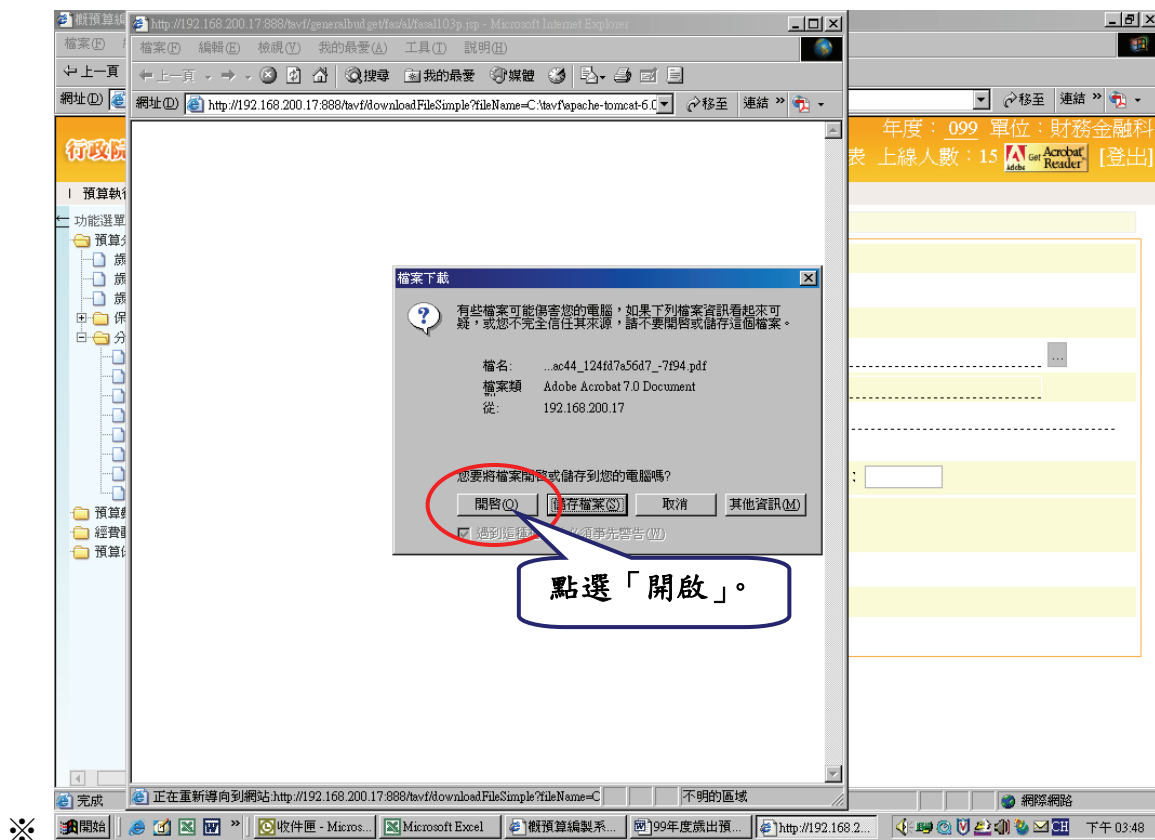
概預算編

http://192.168.200.17:888/tavf/generalbudget/fas/al/fasal103p.jsp - Microsoft Internet Explorer

檔案(F) 編輯(E) 檢視(V) 我的最愛(A) 工具(T) 說明(H)

上一頁 搜尋 我的最愛 媒體

網址(D) http://192.168.200.17:888/tavf/downloadFileSimple?fileName=C:\tavf\apache-tomcat-6.0 移至 連結

移至 連結

年度：099 單位：財務金融科

表 上線人數：15 Get Acrobat Reader [登出]

行政院

預算執行

功能選單

預算

保

分

預算

經費

預算

檔案下載

有些檔案可能傷害您的電腦，如果下列檔案資訊看起來可疑，或您不完全信任其來源，請不要開啟或儲存這個檔案。

檔名： ...ac44_124fd7a56d7_-7f94.pdf
檔案類 Adobe Acrobat 7.0 Document
從： 192.168.200.17

您要將檔案開啟或儲存到您的電腦嗎?

開啟(O) 儲存檔案(S) 取消 其他資訊(M)

遇到這種 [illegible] 必須事先警告(W)

點選「開啟」。

完成

正在重新導向到網站:http://192.168.200.17:888/tavf/downloadFileSimple?fileName=C 不明的區域

網際網路

※

開始 收件匣 - Micros... Microsoft Excel 概預算編製系... 99年度歲出預... http://192.168.2... 下午 03:48